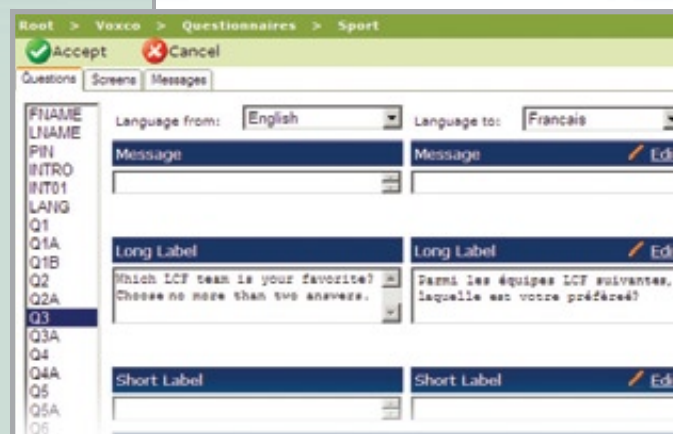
Root > Voxco > Questionnaires > Sport

Accept Cancel

Questions Screens Messages

FNAME
LNAME
PIN
INTRO
INT01
LANG
Q1
Q1A
Q1B
Q2
Q2A
Q3
Q3A
Q4
Q4A
Q5
Q5A
Q6

Language from: English

Language to: Francais

Message

Message

Edi

Long Label

Which LCF team is your favorite? Choose no more than two answers.

Long Label

Edi

Parmi les équipes LCF suivantes, laquelle est votre préféré?

Short Label

Short Label

Edi